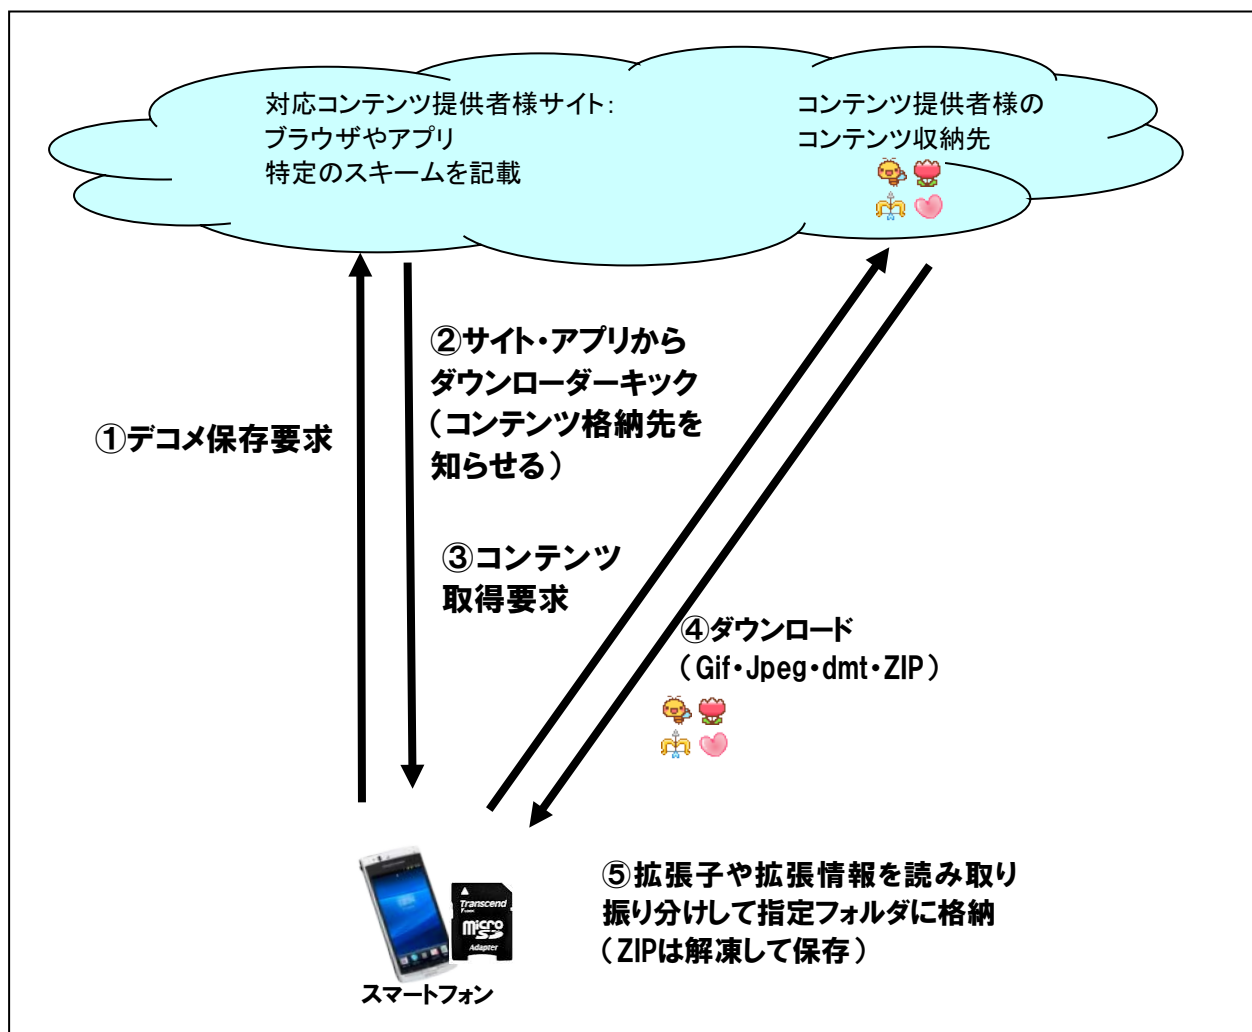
対応コンテンツ提供者様サイト:
ブラウザやアプリ
特定のスキームを記載

コンテンツ提供者様の
コンテンツ収納先

①デコメ保存要求

②サイト・アプリから
ダウンローダーキック
(コンテンツ格納先を
知らせる)

③コンテンツ
取得要求

④ダウンロード
(Gif・Jpeg・dmt・ZIP)

Transcend
micro SD
Adapter

スマートフォン

⑤拡張子や拡張情報を読み取り
振り分けして指定フォルダに格納
(ZIPは解凍して保存)